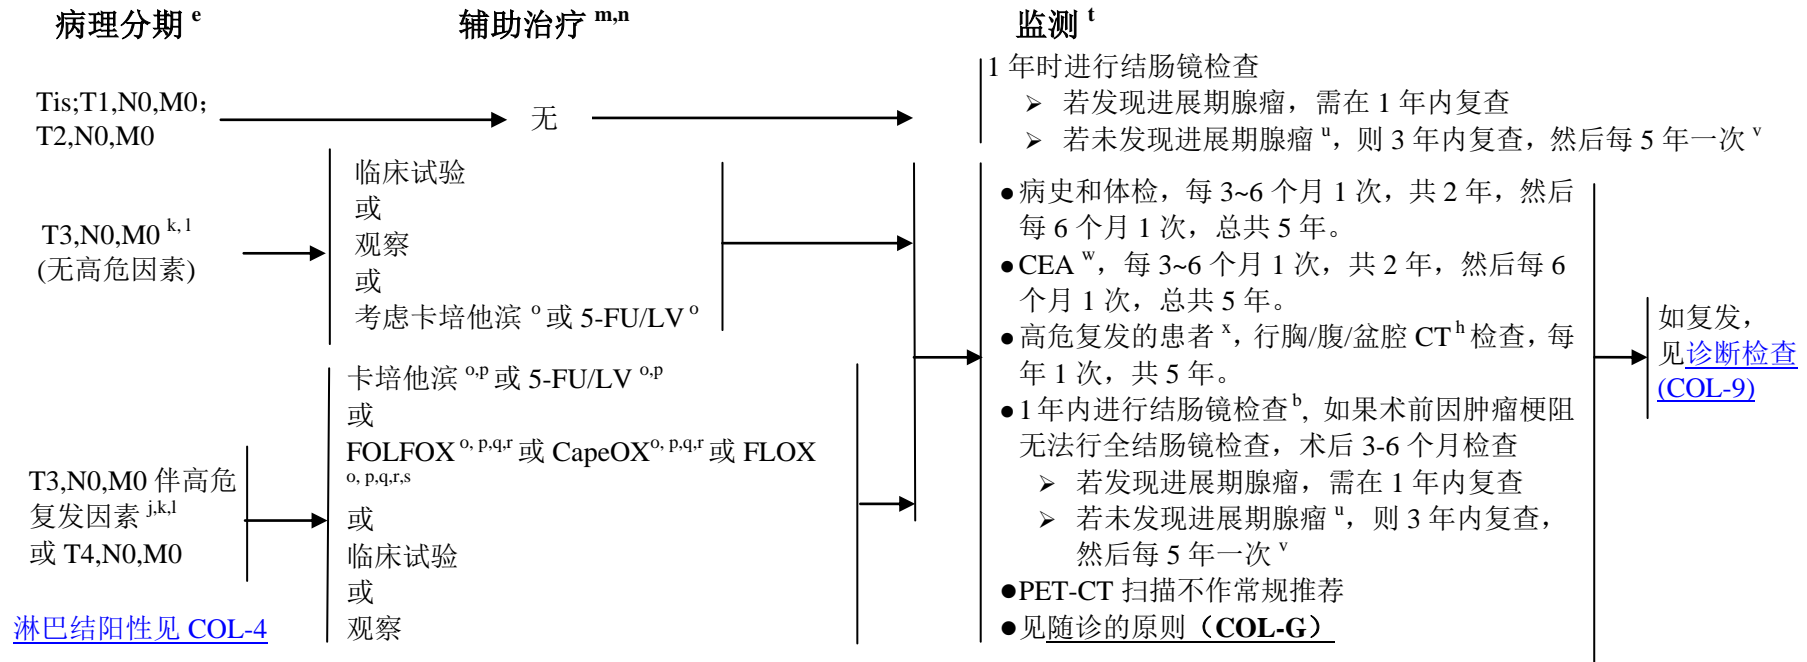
病理分期 $^{e}$

辅助治疗 $^{m,n}$

监测 $^{t}$

Tis;T1,N0,M0；T2,N0,M0

无

1 年时进行结肠镜检查
➢ 若发现进展期腺瘤，需在 1 年内复查
➢ 若未发现进展期腺瘤 $^{u}$，则 3 年内复查，然后每 5 年一次 $^{v}$

T3,N0,M0 $^{k,l}$
(无高危因素)

临床试验
或
观察
或
考虑卡培他滨 $^{o}$ 或 5-FU/LV $^{o}$

T3,N0,M0 伴高危复发因素 $^{j,k,l}$
或 T4,N0,M0

卡培他滨 $^{o,p}$ 或 5-FU/LV $^{o,p}$
或
FOLFOX $^{o, p,q,r}$ 或 CapeOX$^{o, p,q,r}$ 或 FLOX $^{o, p,q,r,s}$
或
临床试验
或
观察

淋巴结阳性见 COL-4

●病史和体检，每 3~6 个月 1 次，共 2 年，然后每 6 个月 1 次，总共 5 年。
●CEA $^{w}$，每 3~6 个月 1 次，共 2 年，然后每 6 个月 1 次，总共 5 年。
●高危复发的患者 $^{x}$，行胸/腹/盆腔 CT $^{h}$ 检查，每年 1 次，共 5 年。
●1 年内进行结肠镜检查 $^{b}$，如果术前因肿瘤梗阻无法行全结肠镜检查，术后 3-6 个月检查
➢ 若发现进展期腺瘤，需在 1 年内复查
➢ 若未发现进展期腺瘤 $^{u}$，则 3 年内复查，然后每 5 年一次 $^{v}$
●PET-CT 扫描不作常规推荐
●见随诊的原则（COL-G）

如复发，见诊断检查(COL-9)